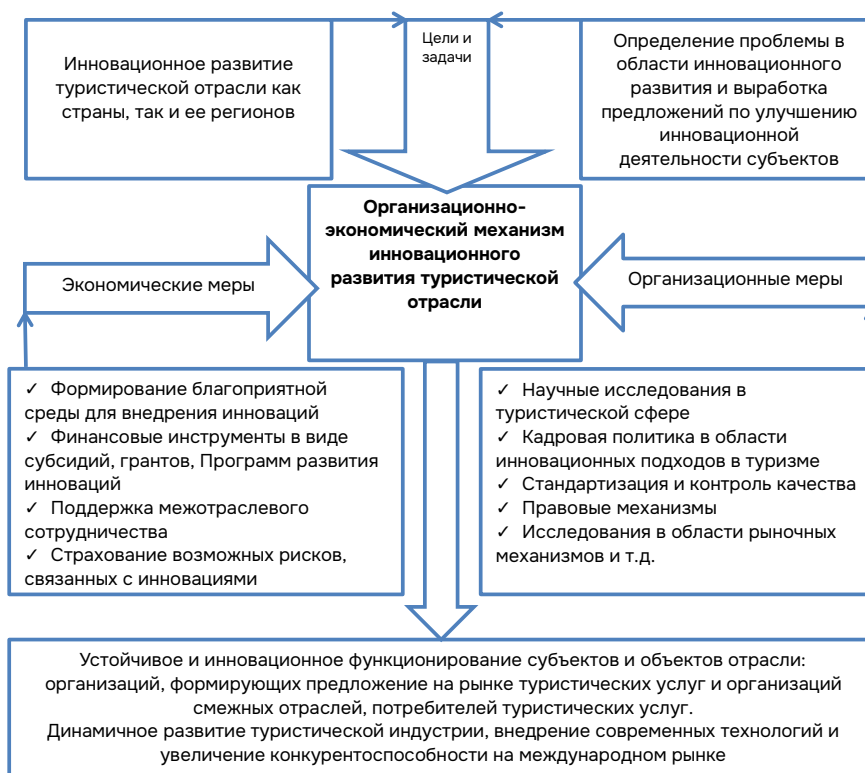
Инновационное развитие туристической отрасли как страны, так и ее регионов

Цели и задачи

Определение проблемы в области инновационного развития и выработка предложений по улучшению инновационной деятельности субъектов

Организационно-экономический механизм инновационного развития туристической отрасли

Экономические меры

Организационные меры

✓ Формирование благоприятной среды для внедрения инноваций
✓ Финансовые инструменты в виде субсидий, грантов, Программ развития инноваций
✓ Поддержка межотраслевого сотрудничества
✓ Страхование возможных рисков, связанных с инновациями

✓ Научные исследования в туристической сфере
✓ Кадровая политика в области инновационных подходов в туризме
✓ Стандартизация и контроль качества
✓ Правовые механизмы
✓ Исследования в области рыночных механизмов и т.д.

Устойчивое и инновационное функционирование субъектов и объектов отрасли: организаций, формирующих предложение на рынке туристических услуг и организаций смежных отраслей, потребителей туристических услуг.
Динамичное развитие туристической индустрии, внедрение современных технологий и увеличение конкурентоспособности на международном рынке